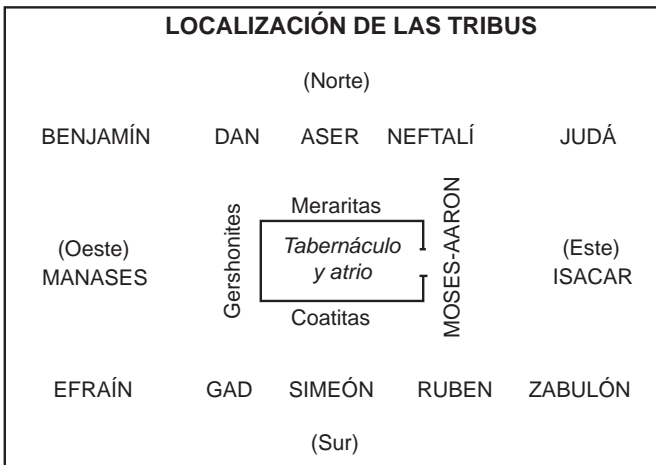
LOCALIZACIÓN DE LAS TRIBUS

(Norte)

BENJAMÍN DAN ASER NEFTALÍ JUDÁ

(Oeste)
MANASES

Gershonites

Meraritas

Tabernáculo y atrio

Coatitas

MOSES-AARON

(Este)
ISACAR

EFRAÍN GAD SIMEÓN RUBEN ZABULÓN

(Sur)